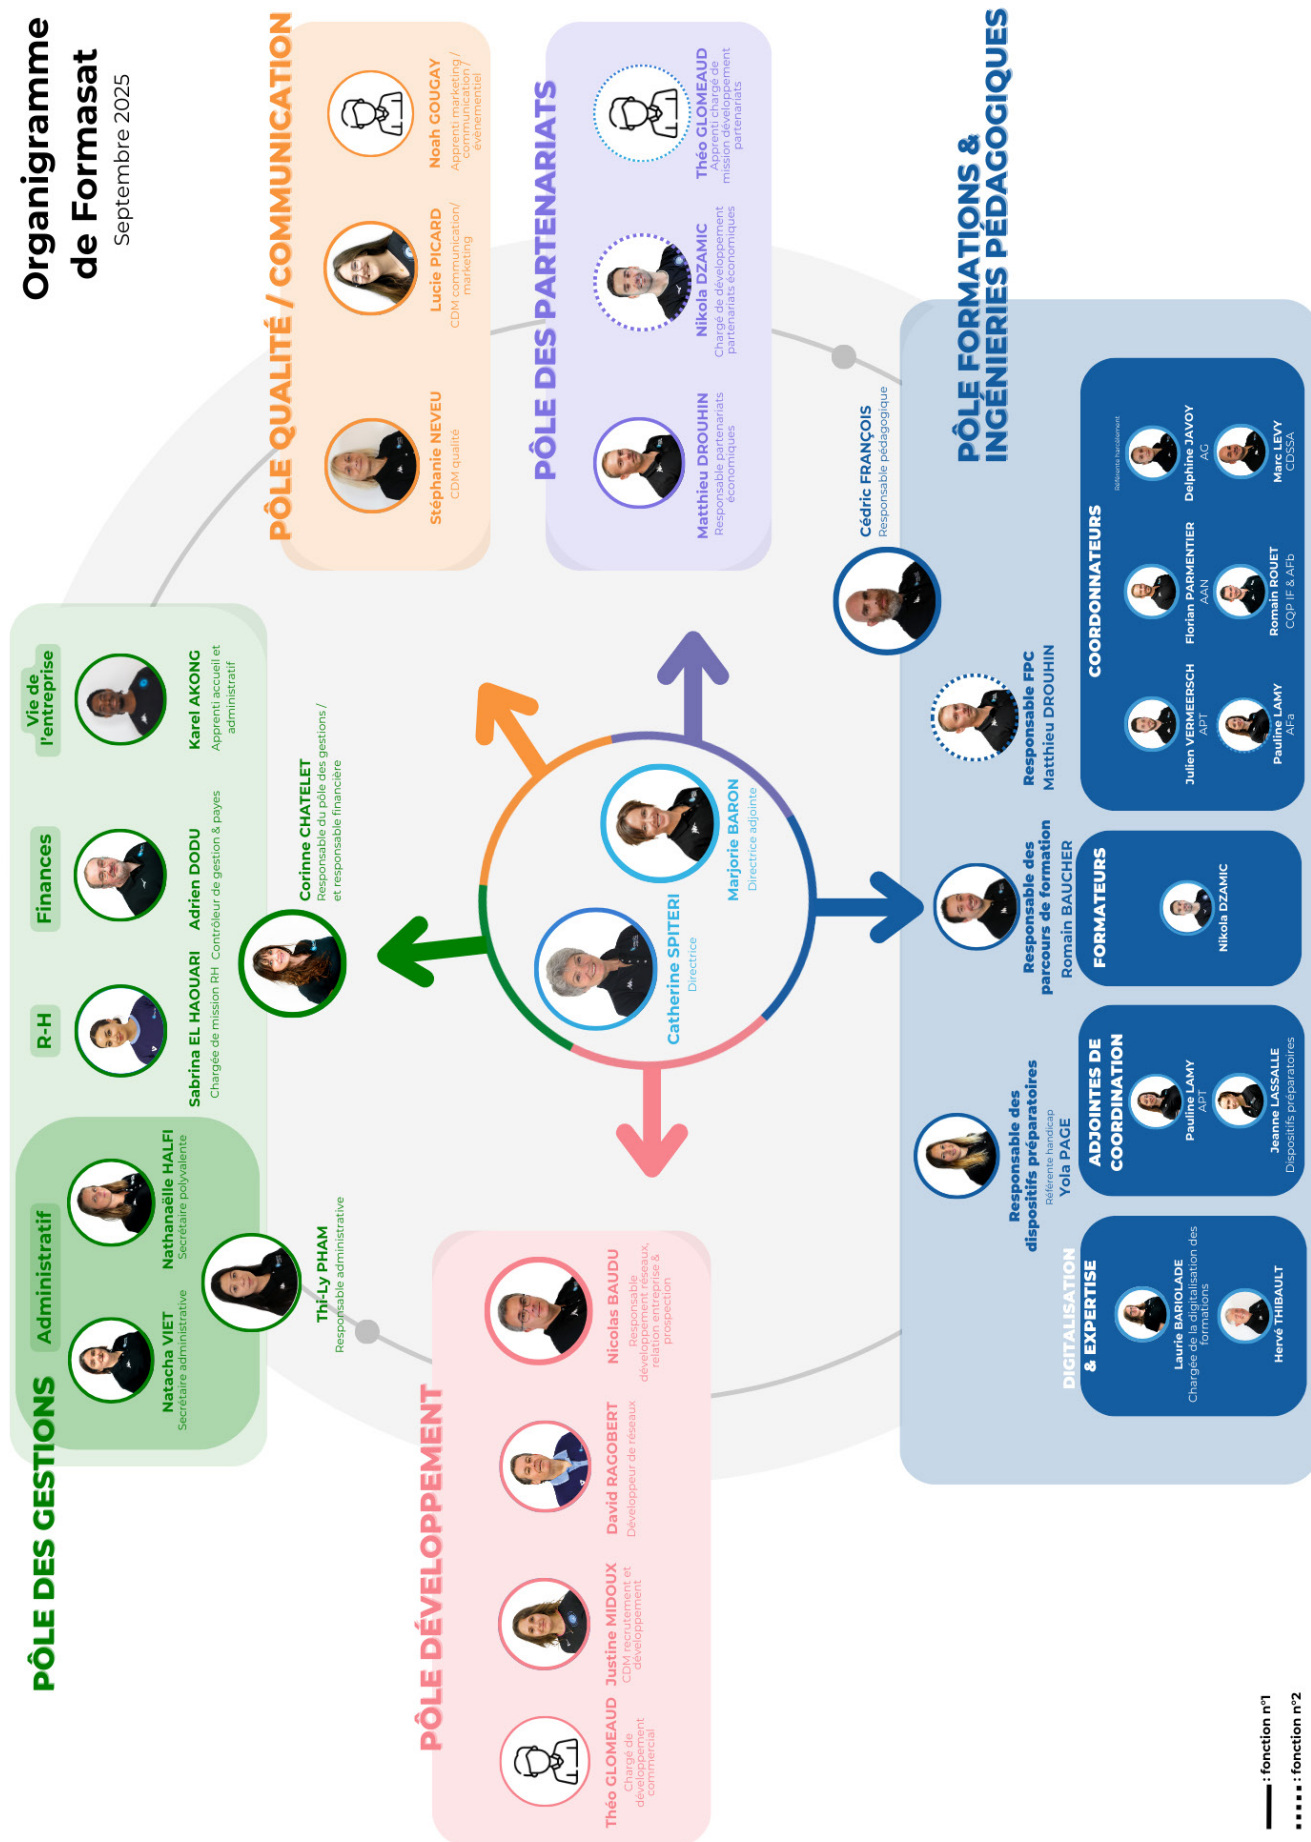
Organigramme de Formasat
Septembre 2025

Catherine SPITERI
Directrice

Marjorie BARON
Directrice adjointe

PÔLE QUALITÉ / COMMUNICATION

Stéphanie NEVEU
CDM qualité

Lucie PICARD
CDM communication/ marketing

Noah GOUGAY
Apprenti marketing / communication / événementiel

PÔLE DES PARTENARIATS

Matthieu DROUHIN
Responsable partenariats économiques

Nikola DZAMIC
Chargé de développement partenariats économiques

Théo GLOMEAUD
Apprenti chargé de mission développement partenariats

PÔLE FORMATIONS & INGÉNIERIES PÉDAGOGIQUES

Cédric FRANÇOIS
Responsable pédagogique

Responsable FPC
Matthieu DROUHIN

COORDONNATEURS

Julien VERMEERSCH
APT

Pauline LAMY
AFa

Florian PARMENTIER
AAN

Romain ROUET
CQP IF & AFb

Référente handicap
Delphine JAVOY
AG

Marc LEVY
CDSSA

Responsable des parcours de formation
Romain BAUCHER

FORMATEURS

Nikola DZAMIC

Responsable des dispositifs préparatoires
Référente handicap
Yola PAGE

ADJOINTES DE COORDINATION

Pauline LAMY
APT

Jeanne LASSALLE
Dispositifs préparatoires

DIGITALISATION & EXPERTISE

Laurie BARIOLADE
Chargée de la digitalisation des formations

Hervé THIBAULT

PÔLE DES GESTIONS

Vie de l'entreprise

Karel AKONG
Apprenti accueil et administratif

Finances

Adrien DODU
Contrôleur de gestion & payes

R-H

Sabrina EL HAOUARI
Chargée de mission RH

Corinne CHATELET
Responsable du pôle des gestions / et responsable financière

Administratif

Natacha VIET
Secrétaire administrative

Nathanaëlle HALFI
Secrétaire polyvalente

Thi-Ly PHAM
Responsable administrative

PÔLE DÉVELOPPEMENT

Nicolas BAUDU
Responsable développement réseaux, relation entreprise & prospection

David RAGOBERT
Développeur de réseaux

Justine MIDOUX
CDM recrutement et développement

Théo GLOMEAUD
Chargé de développement commercial

: fonction n°1
: fonction n°2